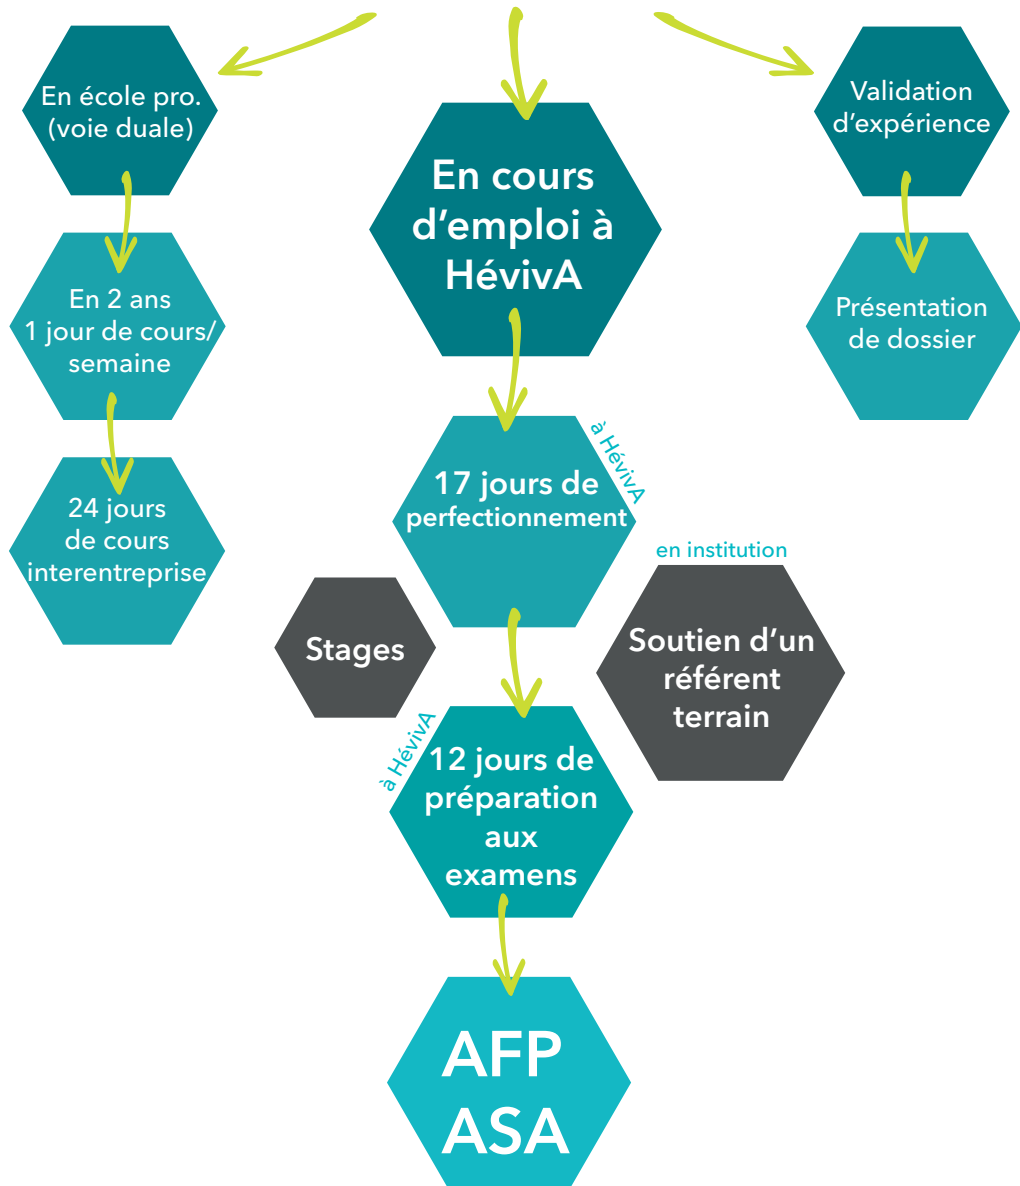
En école pro. (voie duale)

En 2 ans 1 jour de cours/ semaine

24 jours de cours interentreprise

En cours d'emploi à HévivA

à HévivA

17 jours de perfectionnement

en institution

Stages

Soutien d'un référent terrain

à HévivA

12 jours de préparation aux examens

AFP ASA

Validation d'expérience

Présentation de dossier